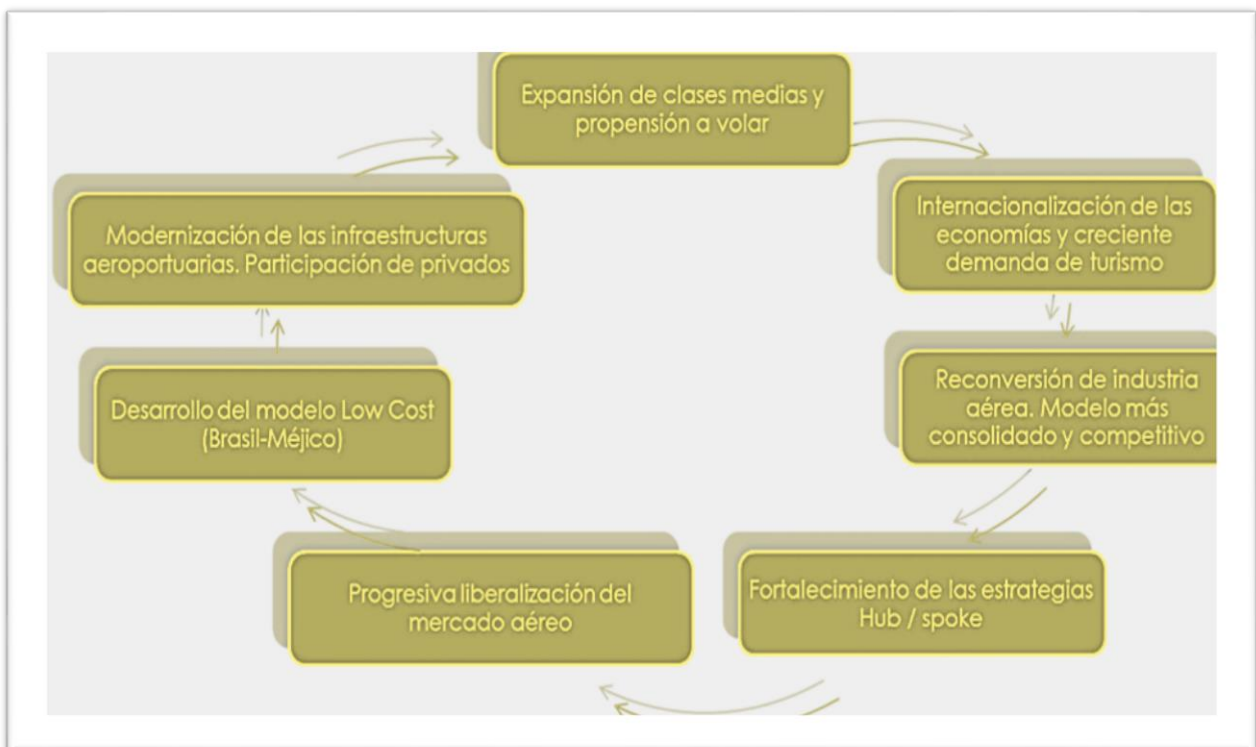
Expansión de clases medias y propensión a volar

Internacionalización de las economías y creciente demanda de turismo

Reconversión de industria aérea. Modelo más consolidado y competitivo

Fortalecimiento de las estrategias Hub / spoke

Progresiva liberalización del mercado aéreo

Desarrollo del modelo Low Cost (Brasil-Méjico)

Modernización de las infraestructuras aeroportuarias. Participación de privados